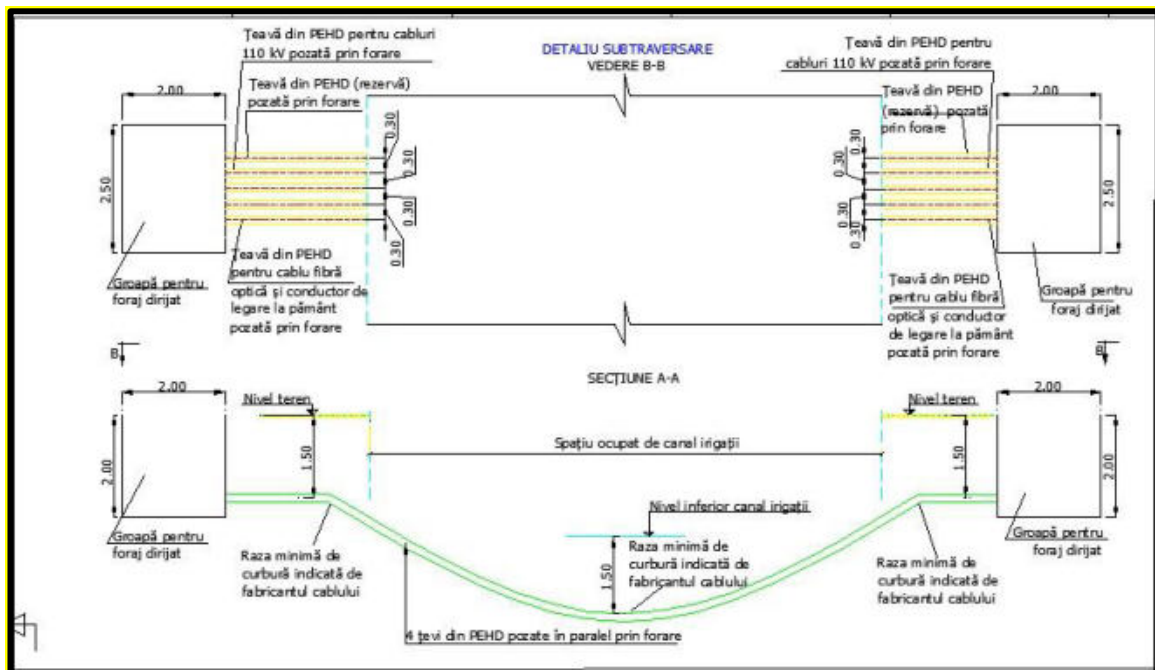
Țeavă din PEHD pentru cabluri 110 kV pozată prin forare

Țeavă din PEHD (rezervă) pozată prin forare

DETALIU SUBTRAVERSARE
VEDERE B-B

Țeavă din PEHD pentru cabluri 110 kV pozată prin forare

Țeavă din PEHD (rezervă) pozată prin forare

2.00

2.50

0.30

0.30

0.30

0.30

0.30

0.30

0.30

0.30

0.30

0.30

2.00

2.50

Țeavă din PEHD pentru cablu fibră optică și conductor de legare la pământ pozată prin forare

Groapă pentru foraj dirijat

Țeavă din PEHD pentru cablu fibră optică și conductor de legare la pământ pozată prin forare

Groapă pentru foraj dirijat

B

B

SECȚIUNE A-A

2.00

Nivel teren

1.50

2.00

Nivel teren

2.00

1.50

2.00

Spațiu ocupat de canal irigații

Nivel inferior canal irigații

Groapă pentru foraj dirijat

Raza minimă de curbură indicată de fabricantul cablului

Raza minimă de curbură indicată de fabricantul cablului

1.50

Groapă pentru foraj dirijat

Raza minimă de curbură indicată de fabricantul cablului

4 țevi din PEHD pozate în paralel prin forare